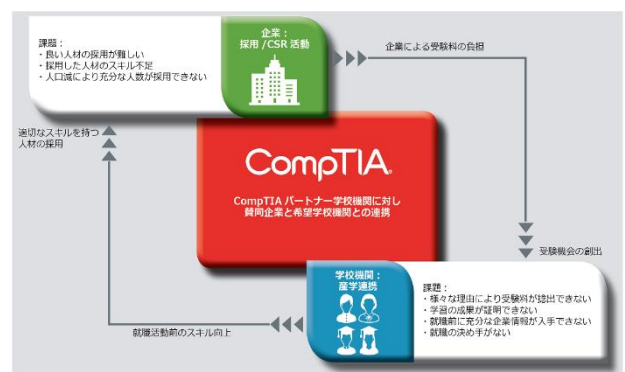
課題：
・良い人材の採用が難しい
・採用した人材のスキル不足
・人口減により充分な人数が採用できない

企業：
採用 / CSR 活動

企業による受験料の負担

適切なスキルを持つ人材の採用

CompTIA

CompTIA パートナー学校機関に対し賛同企業と希望学校機関との連携

受験機会の創出

学校機関：
産学連携

課題：
・様々な理由により受験料が捻出できない
・学習の成果が証明できない
・就職前に充分な企業情報が入手できない
・就職の決め手がない

就職活動前のスキル向上